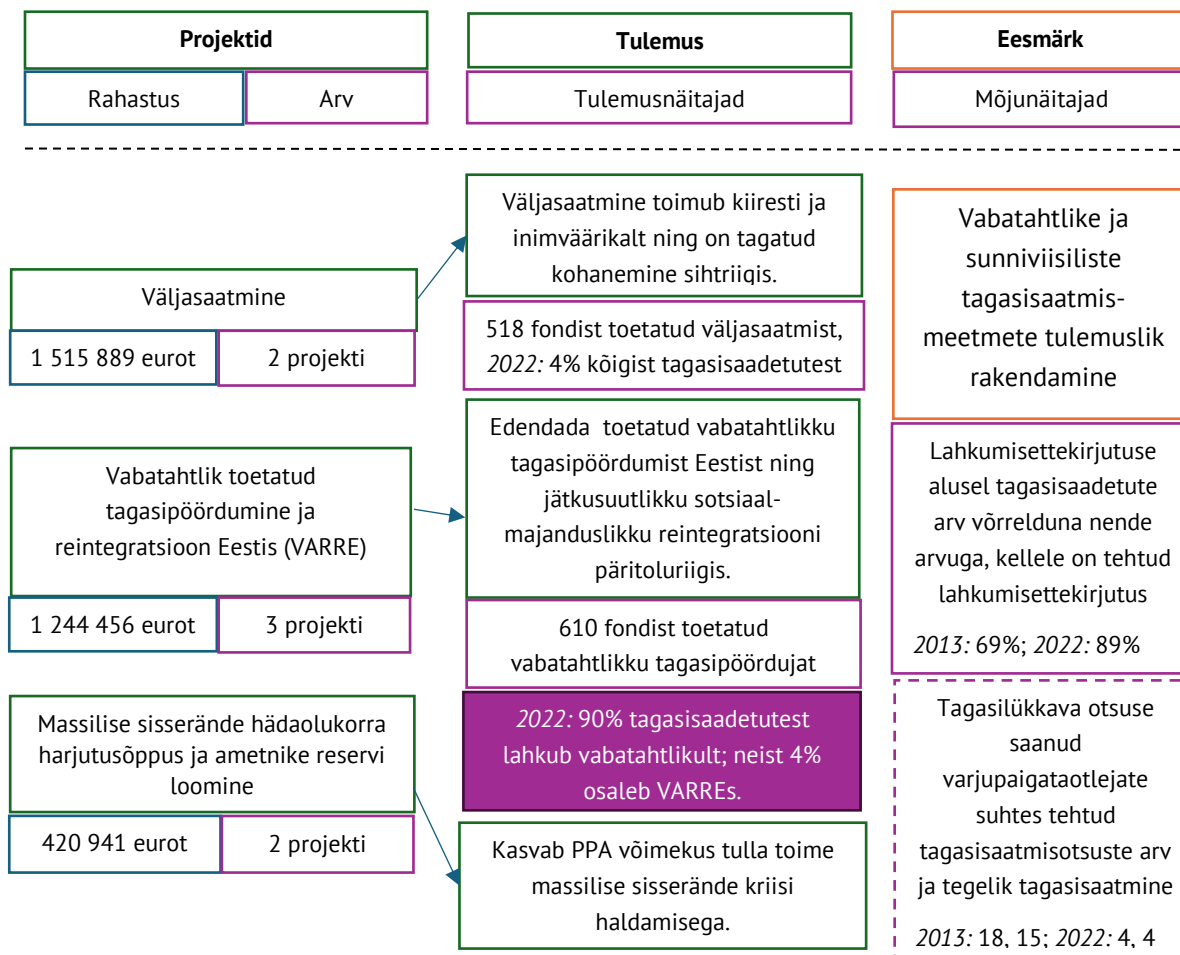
Projektid

Rahastus

Arv

Tulemus

Tulemusnäitajad

Eesmärk

Mõjunäitajad

Väljasaatmine

1 515 889 eurot

2 projekti

Väljasaatmine toimub kiiresti ja inimväärikalt ning on tagatud kohanemine sihtriigis.

518 fondist toetatud väljasaatmist, *2022:* 4% kõigist tagasisaadetutest

Vabatahtlik toetatud tagasipöördumine ja reintegratsioon Eestis (VARRE)

1 244 456 eurot

3 projekti

Edendada toetatud vabatahtlikku tagasipöördumist Eestist ning jätkusuutlikku sotsiaal-majanduslikku reintegratsiooni päritoluriigis.

610 fondist toetatud vabatahtlikku tagasipöördujat

*2022:* 90% tagasisaadetutest lahkub vabatahtlikult; neist 4% osaleb VARREs.

Massilise sisserände hädaolukorra harjutusõppus ja ametnike reservi loomine

420 941 eurot

2 projekti

Kasvab PPA võimekus tulla toime massilise sisserände kriisi haldamisega.

Vabatahtlike ja sunniviisiliste tagasisaatmismeetmete tulemuslik rakendamine

Lahkumisettekirjutuse alusel tagasisaadetute arv võrrelduna nende arvuga, kellele on tehtud lahkumisettekirjutus

*2013:* 69%; *2022:* 89%

Tagasilükkava otsuse saanud varjupaigataotlejate suhtes tehtud tagasisaatmisotsuste arv ja tegelik tagasisaatmine

*2013:* 18, 15; *2022:* 4, 4